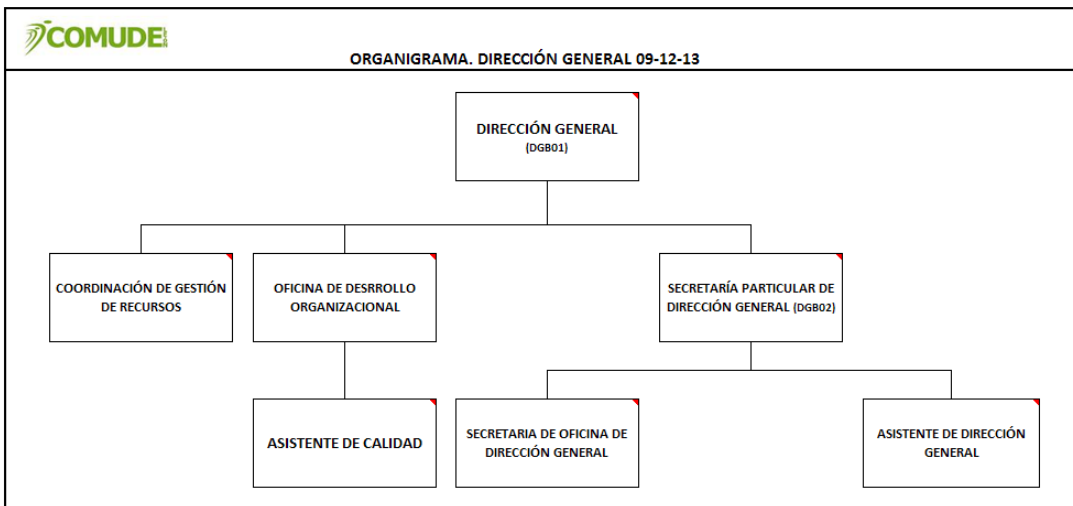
COMUDE

ORGANIGRAMA. DIRECCIÓN GENERAL 09-12-13

DIRECCIÓN GENERAL
(DGB01)

COORDINACIÓN DE GESTIÓN DE RECURSOS

OFICINA DE DESRROLLO ORGANIZACIONAL

SECRETARÍA PARTICULAR DE DIRECCIÓN GENERAL (DGB02)

ASISTENTE DE CALIDAD

SECRETARIA DE OFICINA DE DIRECCIÓN GENERAL

ASISTENTE DE DIRECCIÓN GENERAL